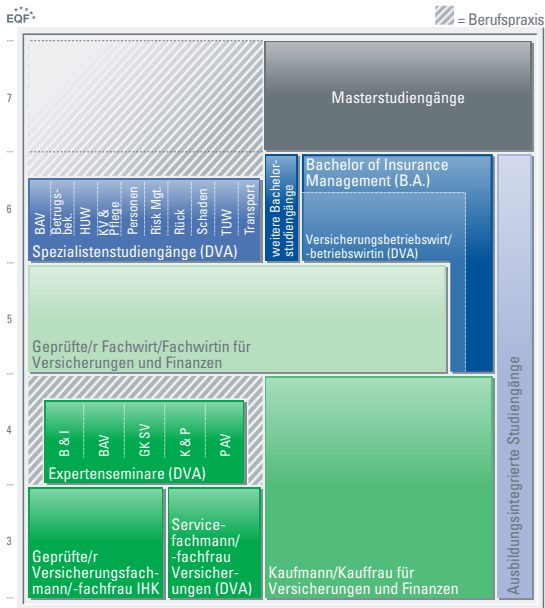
EQF

= Berufspraxis

7

Masterstudiengänge

6

BAV

Betriebs-bek.

HUW

KV & Pflege

Personen

Risk Mgt.

Rück

Schaden

TUW

Transport

Spezialistenstudiengänge (DVA)

weitere Bachelorstudiengänge

Bachelor of Insurance Management (B.A.)

Versicherungsbetriebswirt/-betriebswirtin (DVA)

5

Geprüfte/r Fachwirt/Fachwirtin für Versicherungen und Finanzen

4

B & I

BAV

GK SV

K & P

PAV

Expertenseminare (DVA)

3

Geprüfte/r Versicherungsfachmann/-fachfrau IHK

Servicefachmann/-fachfrau Versicherungen (DVA)

Kaufmann/Kauffrau für Versicherungen und Finanzen

Ausbildungsintegrierte Studiengänge